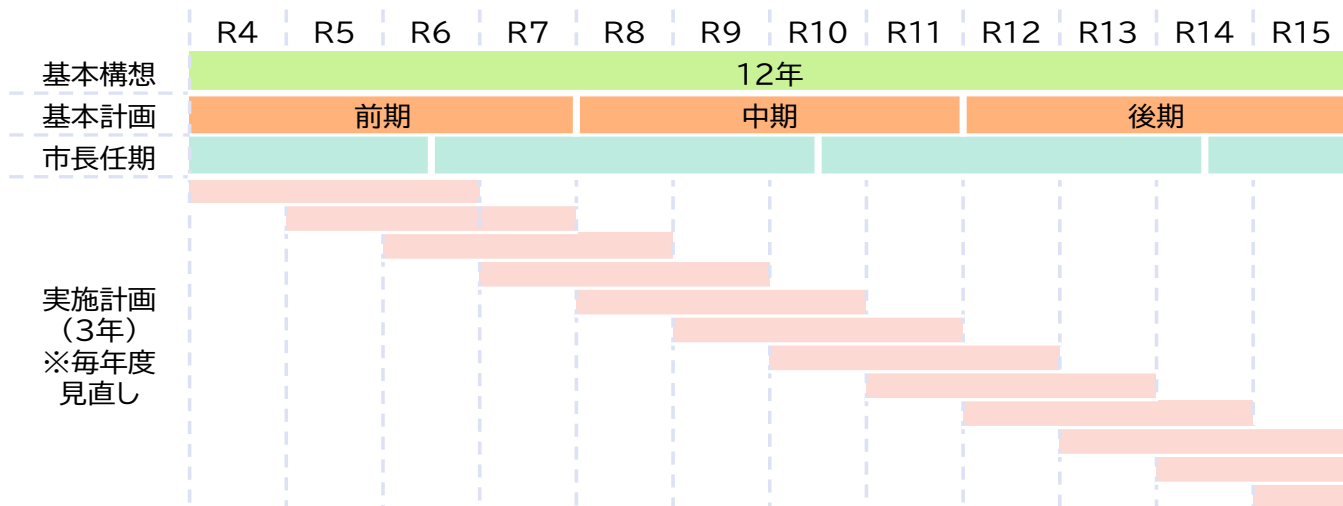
| | R4 | R5 | R6 | R7 | R8 | R9 | R10 | R11 | R12 | R13 | R14 | R15 |
|---|---|---|---|---|---|---|---|---|---|---|---|---|
| 基本構想 | 12年 | | | | | | | | | | | |
| 基本計画 | 前期 | | | | 中期 | | | | 後期 | | | |
| 市長任期 | | | | | | | | | | | | |

実施計画
（3年）
※毎年度
見直し